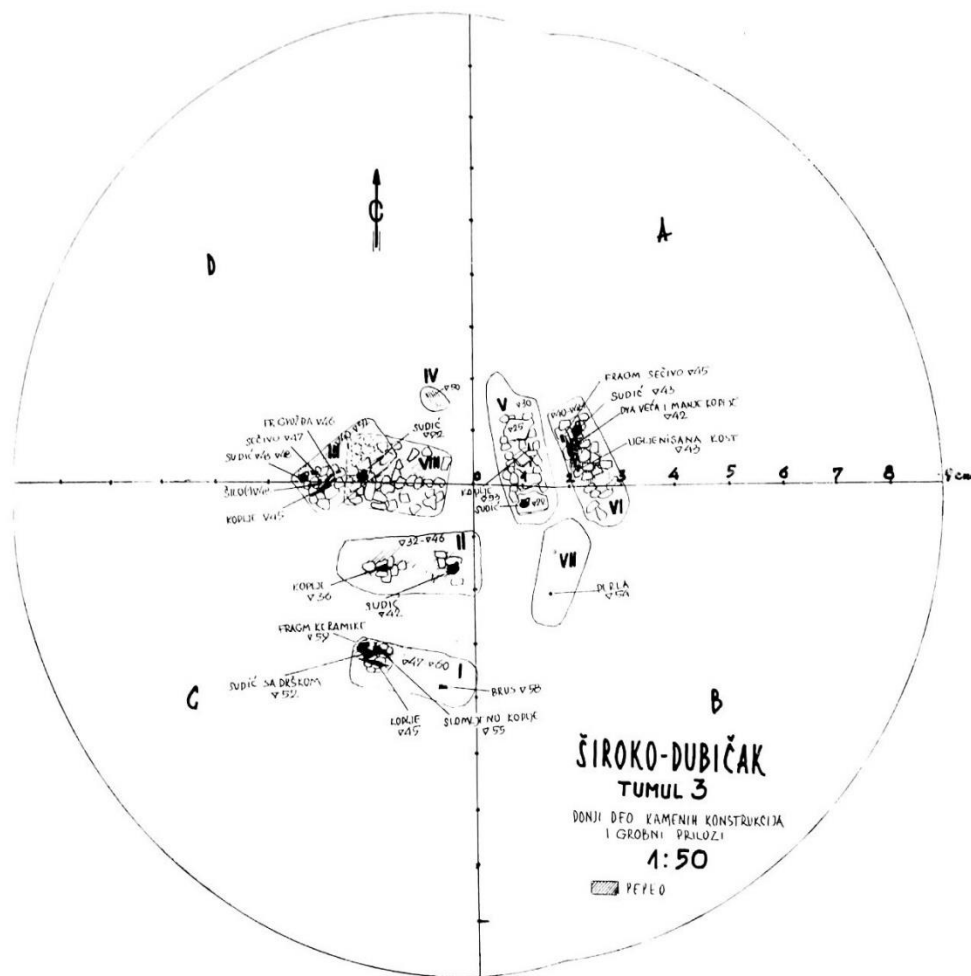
D

A

C

B

IV

V ∇30

∇29

VIII

III

II

I

VI

VII

FRAGM. SEČIVO ∇45
SUDIĆ ∇43
DVA VEĆA I MANJE KOPLJE ∇42
UGLJENISANA KOST ∇45

FRAGM. ŽIVA ∇46
SEČIVO ∇47
SUDIĆ ∇45 ∇48
ŠILO ∇46
KOPLJE ∇45

SUDIĆ ∇52

KOPLJE ∇33
SUDIĆ

∇32-∇46

KOPLJE ∇36

SUDIĆ ∇42

PERLA ∇54

FRAGM. KERAMIKE ∇59

∇47 ∇60

SUDIĆ SA DRŠKOM ∇52

KOPLJE ∇45

SLOMLJENO KOPLJE ∇55

BRUS ∇58

0 1 2 3 4 5 6 7 8 9 cm

ŠIROKO-DUBIČAK
TUMUL 3
DONJI DEO KAMENIH KONSTRUKCIJA I GROBNI PRILOZI
1:50
PEPEO